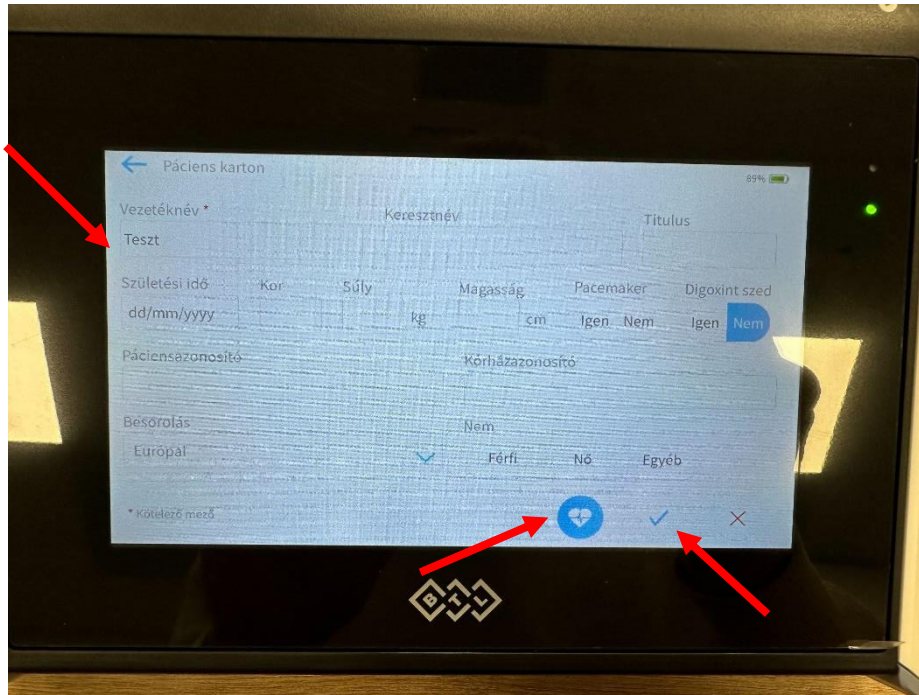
Páciens karton

89%

Vezetéknév *
Teszt

Keresztnév

Titulus

Születési idő
dd/mm/yyyy

Kor

Súly
kg

Magasság
cm

Pacemaker
Igen Nem

Digoxint szed
Igen Nem

Páciensazonosító

Kórházazonosító

Besorolás
Európai

Nem
Férfi Nő Egyéb

* Kötelező mező

BTL